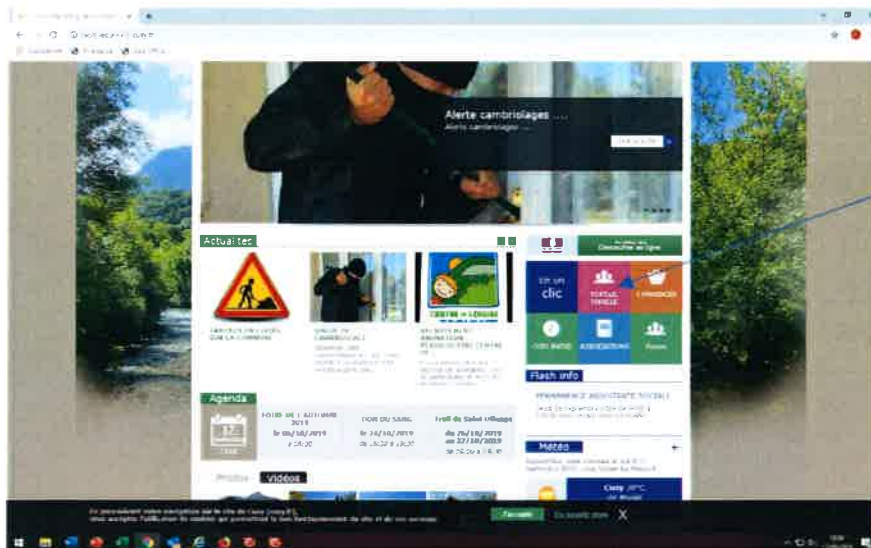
Alerte cambriolages ...
Alerte cambriolages ...

Actualites

Agenda

FOIRE DE L'AUTOMNE 2019
le 05/10/2019

DON DU SANG
le 16/10/2019

Trail du Saint Village
du 26/10/2019
au 27/10/2019

clic

PORTAIL FAMILLE

Flash info

Météo

Photos Vidéos

Cusy

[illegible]

J'accepte

X